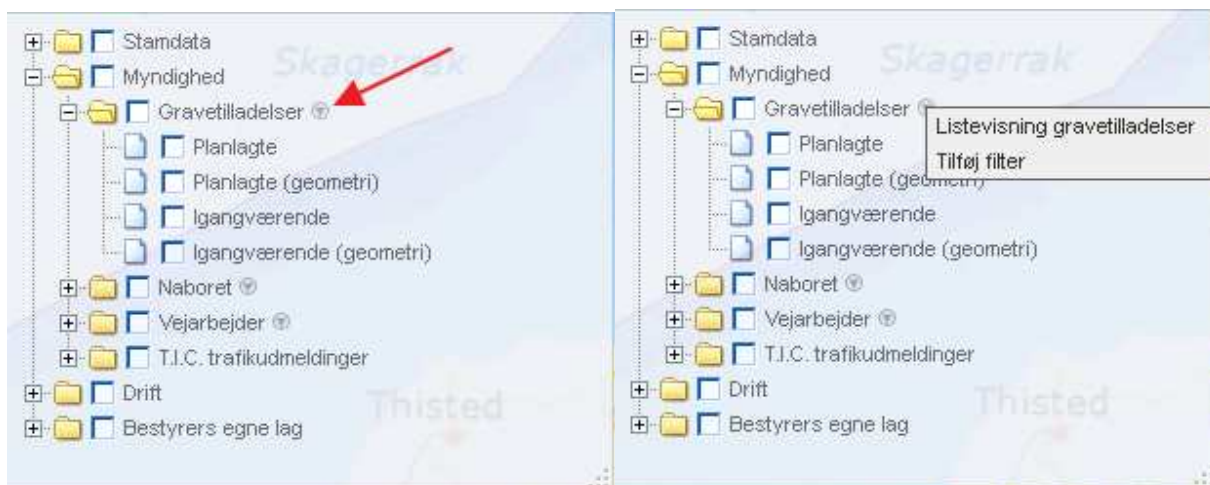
Stamdata
Skagerrak
Myndighed
Gravetilladelser
Planlagte
Planlagte (geometri)
Igangværende
Igangværende (geometri)
Naboret
Vejarbejder
T.I.C. trafikudmeldinger
Drift
Thisted
Bestyrers egne lag

Stamdata
Skagerrak
Myndighed
Gravetilladelser
Listevisning gravetilladelser
Tilføj filter
Planlagte
Planlagte (geometri)
Igangværende
Igangværende (geometri)
Naboret
Vejarbejder
T.I.C. trafikudmeldinger
Drift
Thisted
Bestyrers egne lag